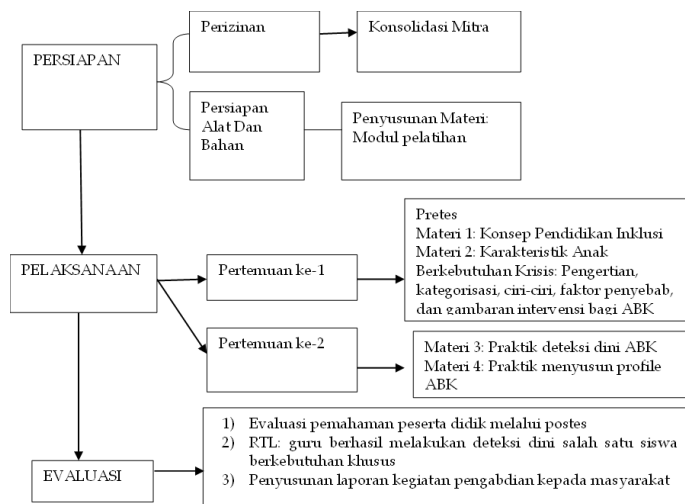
PERSIAPAN

Perizinan

Konsolidasi Mitra

Persiapan Alat Dan Bahan

Penyusunan Materi: Modul pelatihan

PELAKSANAAN

Pertemuan ke-1

Pretes
Materi 1: Konsep Pendidikan Inklusi
Materi 2: Karakteristik Anak Berkebutuhan Krisis: Pengertian, kategorisasi, ciri-ciri, faktor penyebab, dan gambaran intervensi bagi ABK

Pertemuan ke-2

Materi 3: Praktik deteksi dini ABK
Materi 4: Praktik menyusun profile ABK

EVALUASI

1) Evaluasi pemahaman peserta didik melalui postes
2) RTL: guru berhasil melakukan deteksi dini salah satu siswa berkebutuhan khusus
3) Penyusunan laporan kegiatan pengabdian kepada masyarakat